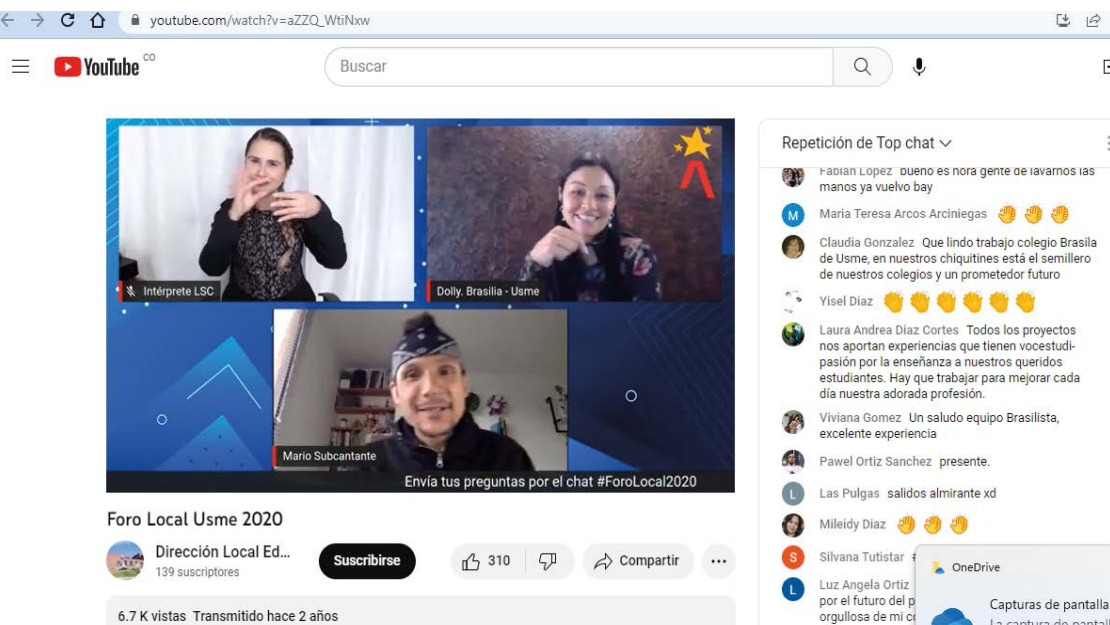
youtube.com/watch?v=aZZQ_WtiNxw

YouTube CO

Buscar

Intérprete LSC

Dolly. Brasilia - Usme

Mario Subcantante

Envía tus preguntas por el chat #ForoLocal2020

Foro Local Usme 2020

Dirección Local Ed...
139 suscriptores

Suscribirse

310

Compartir

6.7 K vistas Transmitido hace 2 años

Repetición de Top chat

Fabian Lopez bueno es hora gente de lavarnos las manos ya vuelvo bay

Maria Teresa Arcos Arciniegas 👏👏👏

Claudia Gonzalez Que lindo trabajo colegio Brasila de Usme, en nuestros chiquitines está el semillero de nuestros colegios y un prometedor futuro

Yisel Diaz 👏👏👏👏👏👏

Laura Andrea Diaz Cortes Todos los proyectos nos aportan experiencias que tienen vocestudipasión por la enseñanza a nuestros queridos estudiantes. Hay que trabajar para mejorar cada día nuestra adorada profesión.

Viviana Gomez Un saludo equipo Brasilista, excelente experiencia

Pawel Ortiz Sanchez presente.

Las Pulgas salidos almirante xd

Mileidy Diaz 👏👏👏

Silvana Tutistar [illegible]

Luz Angela Ortiz por el futuro del p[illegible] orgullosa de mi c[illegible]

OneDrive

Capturas de pantalla
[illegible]